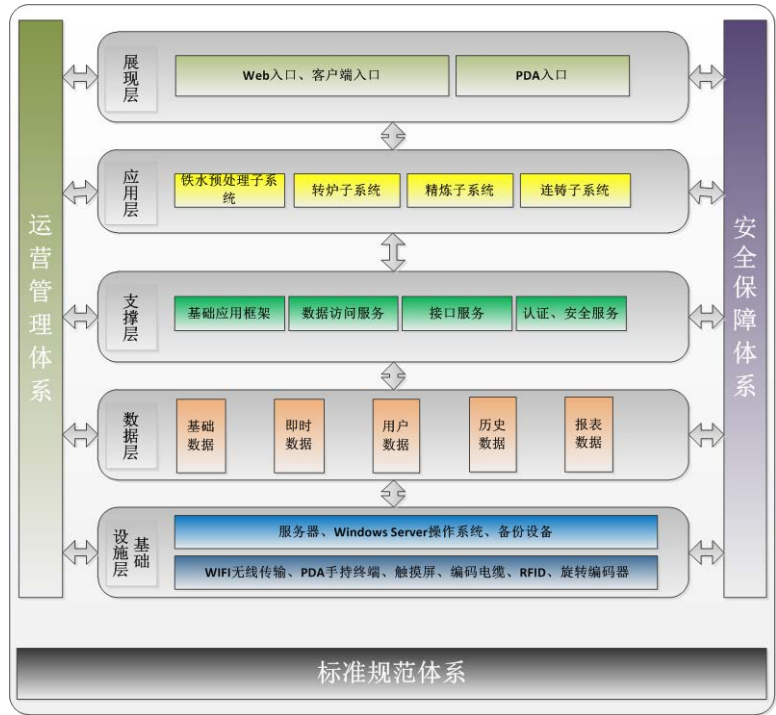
运营管理体系

展现层
Web入口、客户端入口
PDA入口

应用层
铁水预处理子系统
转炉子系统
精炼子系统
连铸子系统

支撑层
基础应用框架
数据访问服务
接口服务
认证、安全服务

数据层
基础数据
即时数据
用户数据
历史数据
报表数据

基础设施层
服务器、Windows Server操作系统、备份设备
WIFI无线传输、PDA手持终端、触摸屏、编码电缆、RFID、旋转编码器

安全保障体系

标准规范体系